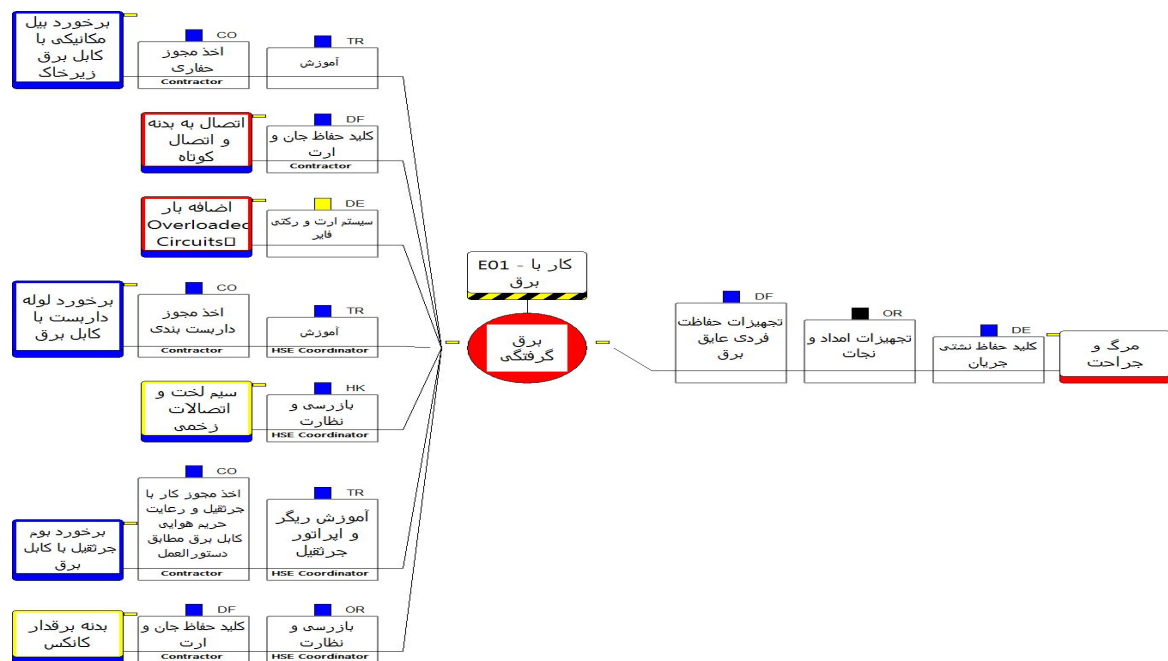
برخورد بیل مکانیکی با کابل برق زیرخاک
CO
اخذ مجوز حفاری
Contractor
TR
آموزش

اتصال به بدنه و اتصال کوتاه
DF
کلید حفاظ جان و ارت
Contractor

اضافه بار Overloaded Circuits
DE
سیستم ارت و رکتی فایر

برخورد لوله داربست با کابل برق
CO
اخذ مجوز داربست بندی
Contractor
TR
آموزش
HSE Coordinator

سیم لخت و اتصالات زخمی
HK
بازرسی و نظارت
HSE Coordinator

برخورد بوم جرثقیل با کابل برق
CO
اخذ مجوز کار با جرثقیل و رعایت حریم هوایی کابل برق مطابق دستورالعمل
Contractor
TR
آموزش ریگر و اپراتور جرثقیل
HSE Coordinator

بدنه برقدار کانکس
DF
کلید حفاظ جان و ارت
Contractor
OR
بازرسی و نظارت
HSE Coordinator

E01 - کار با برق
برق گرفتگی

DF
تجهیزات حفاظت فردی عایق برق
OR
تجهیزات امداد و نجات
DE
کلید حفاظ نشتی جریان
مرگ و جراحت